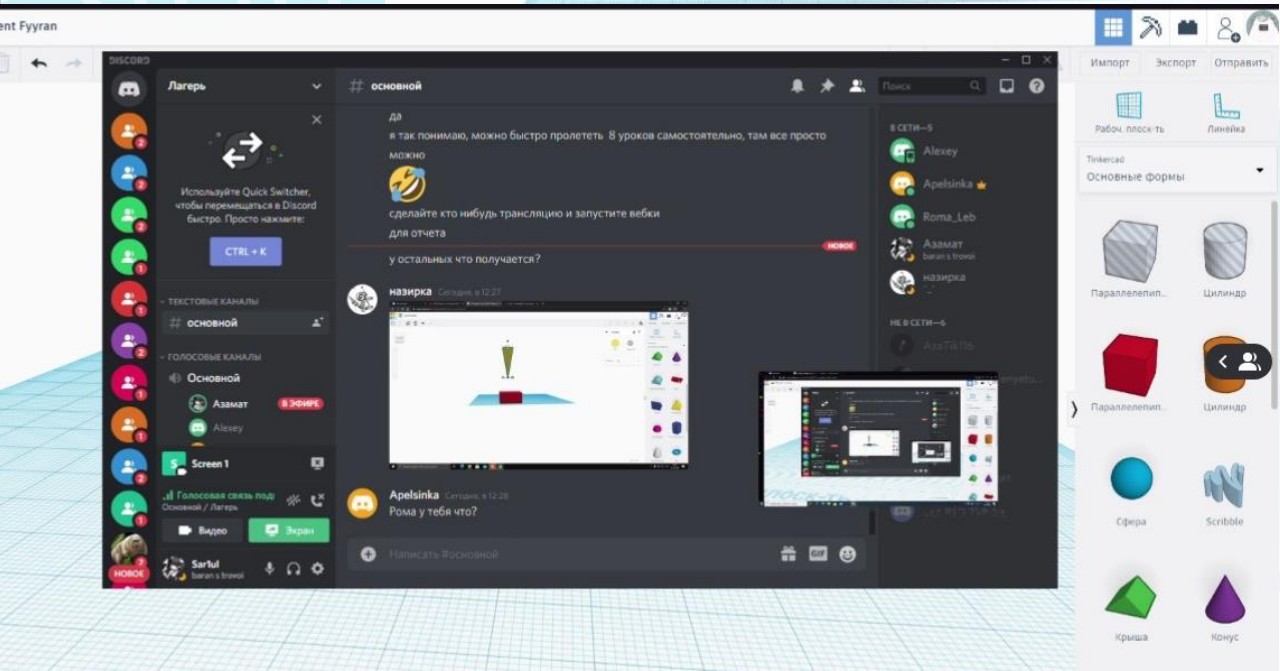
ent Fyyran

DISCORD

Лагерь

Используйте Quick Switcher, чтобы перемещаться в Discord быстро. Просто нажмите:

CTRL + K

ТЕКСТОВЫЕ КАНАЛЫ

основной

ГОЛОСОВЫЕ КАНАЛЫ

Основной

Азамат

В ЭФИРЕ

Alexey

Screen 1

Голосовая связь под

Основной / Лагерь

Видео

Экран

НОВОЕ

Sar1ul

baran s trowoi

основной

да

я так понимаю, можно быстро пролететь 8 уроков самостоятельно, там все просто

можно

сделайте кто нибудь трансляцию и запустите вебки

для отчета

НОВОЕ

у остальных что получается?

назирка Сегодня, в 12:27

Apelsinka Сегодня, в 12:28

Рома у тебя что?

Написать #основной

Поиск

В СЕТИ—5

Alexey

Apelsinka

Roma_Leb

Азамат

baran s trowoi

назирка

НЕ В СЕТИ—6

AzaT8116

Импорт

Экспорт

Отправить

Рабоч. плоск-ть

Линейка

Tinkercad

Основные формы

Параллелепип...

Цилиндр

Параллелепип...

Цилиндр

Сфера

Scribble

Крыша

Конус